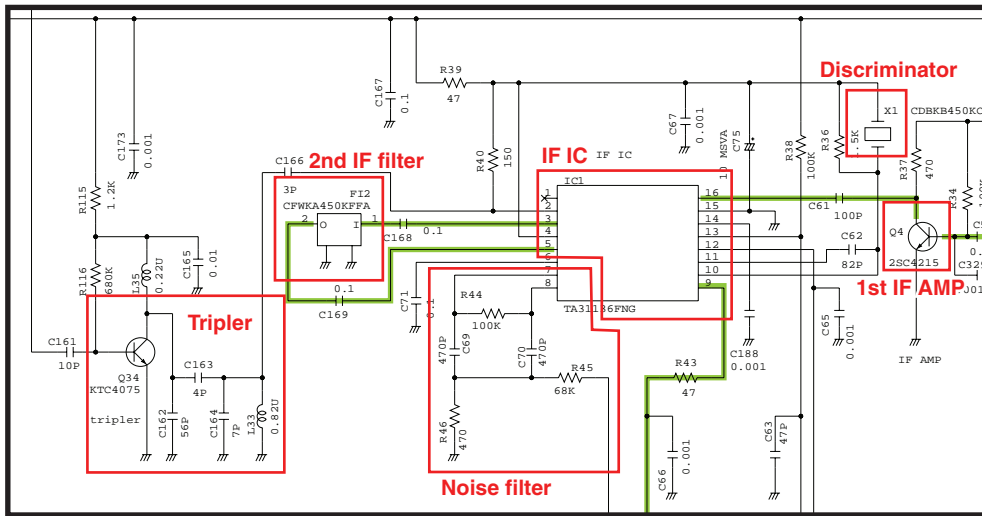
Discriminator

2nd IF filter

IF IC

1st IF AMP

Tripler

Noise filter

R39
47
C167
0.1
C173
0.001
R115
1.2K
C166
3P
FI2
CFWKA450KFFA
2 O I 1
C168
0.1
R116
680K
L35
0.22U
C165
0.01
C169
0.1
C161
10P
Q34
KTC4075
tripler
C163
4P
C162
56P
C164
7P
L33
0.82U
R40
150
C67
0.001
C75
10 MSVA
IF IC
IC1
TA31136FNG
R44
100K
C69
470P
C70
470P
R45
68K
R46
470
C71
0.1
R43
47
C66
0.001
C188
0.001
C63
47P
R38
100K
R36
1.5K
X1
CDBKB450KC
R37
470
R34
C61
100P
C62
82P
Q4
2SC4215
C65
0.001
IF AMP